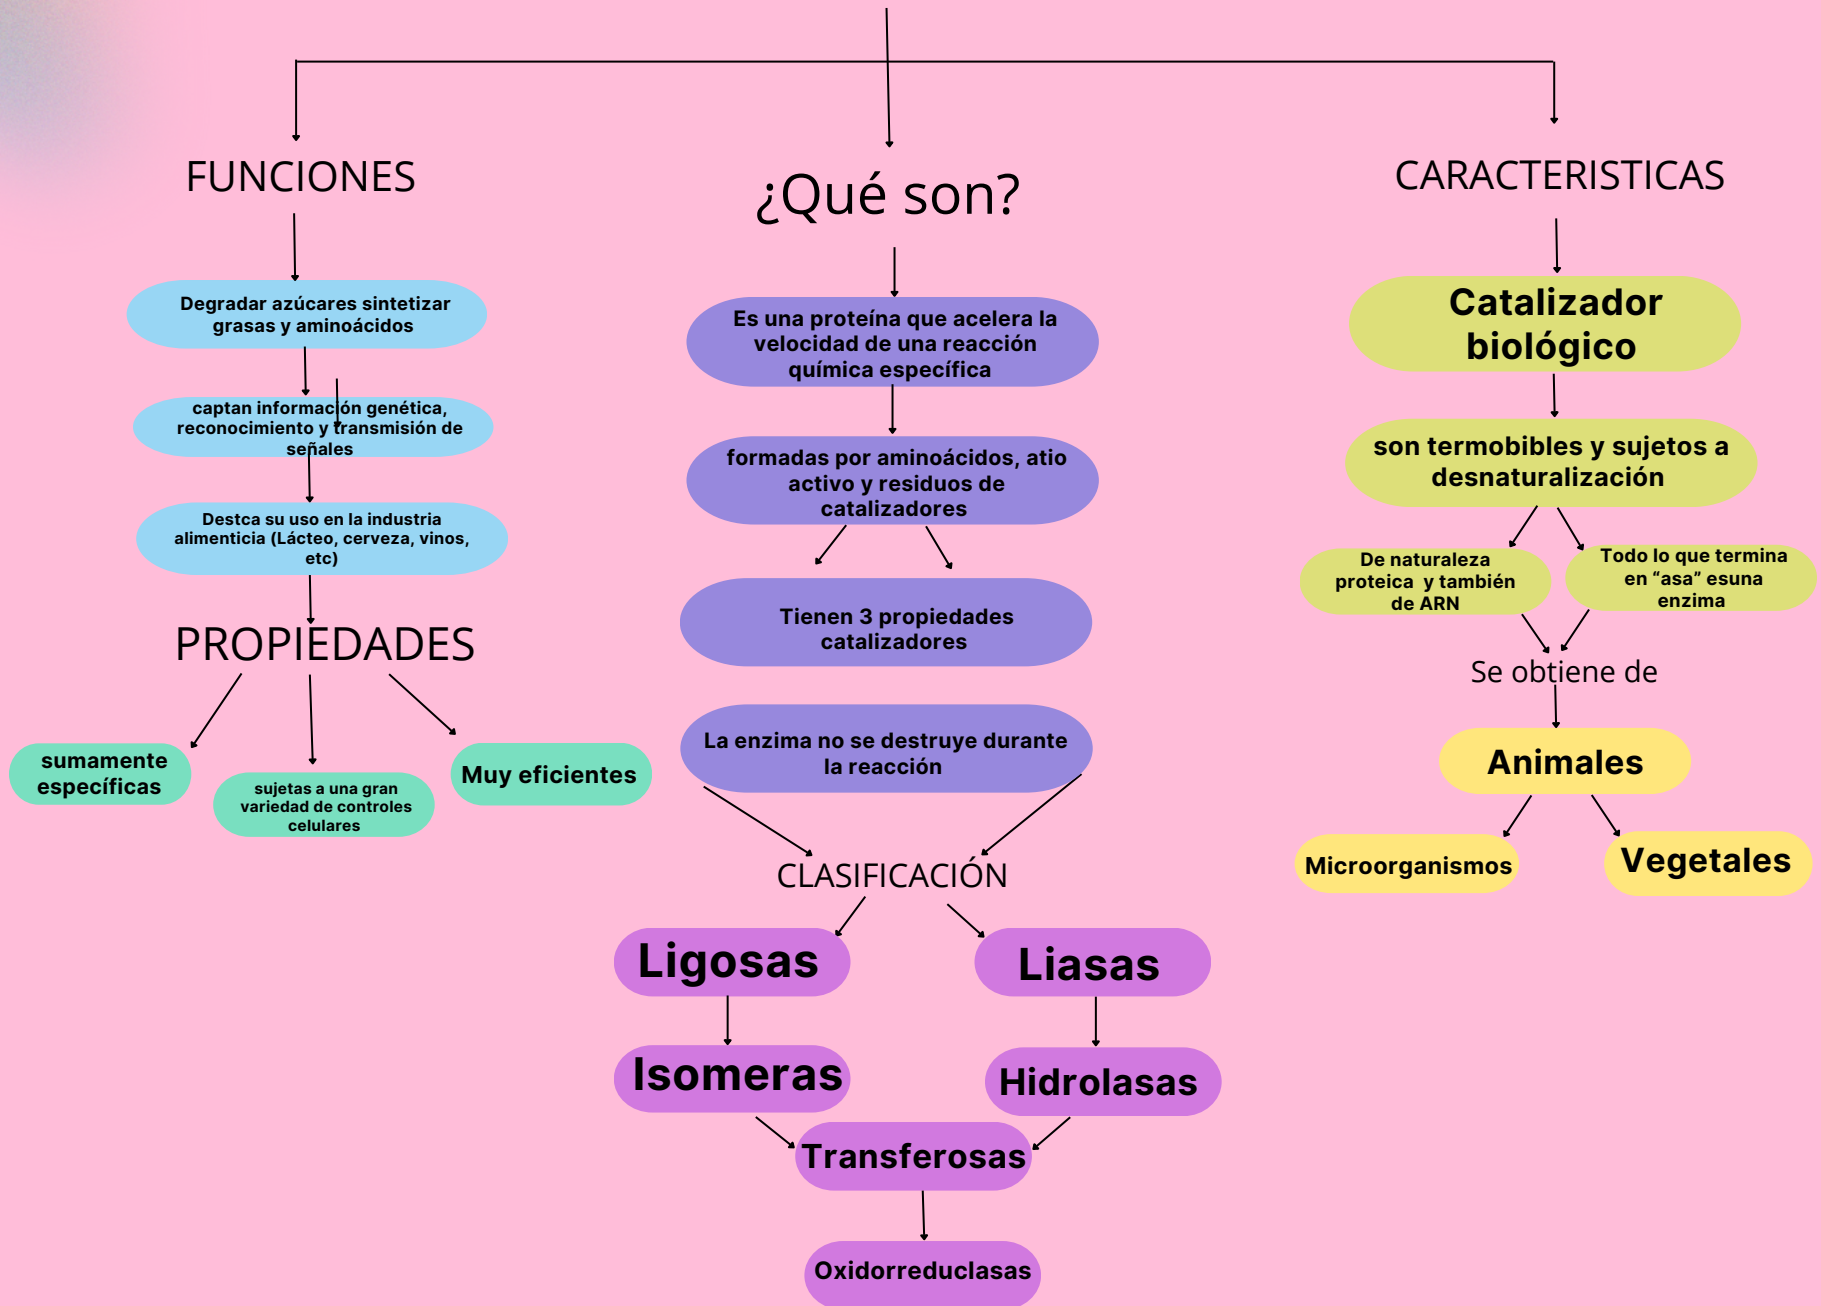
FUNCIONES

Degradar azúcares sintetizar grasas y aminoácidos

captan información genética, reconocimiento y transmisión de señales

Destca su uso en la industria alimenticia (Lácteo, cerveza, vinos, etc)

PROPIEDADES

sumamente específicas

sujetas a una gran variedad de controles celulares

Muy eficientes

¿Qué son?

Es una proteína que acelera la velocidad de una reacción química específica

formadas por aminoácidos, atio activo y residuos de catalizadores

Tienen 3 propiedades catalizadores

La enzima no se destruye durante la reacción

CLASIFICACIÓN

Ligosas

Liasas

Isomeras

Hidrolasas

Transferosas

Oxidorreduclasas

CARACTERISTICAS

Catalizador biológico

son termobibles y sujetos a desnaturalización

De naturaleza proteica y también de ARN

Todo lo que termina en "asa" esuna enzima

Se obtiene de

Animales

Microorganismos

Vegetales